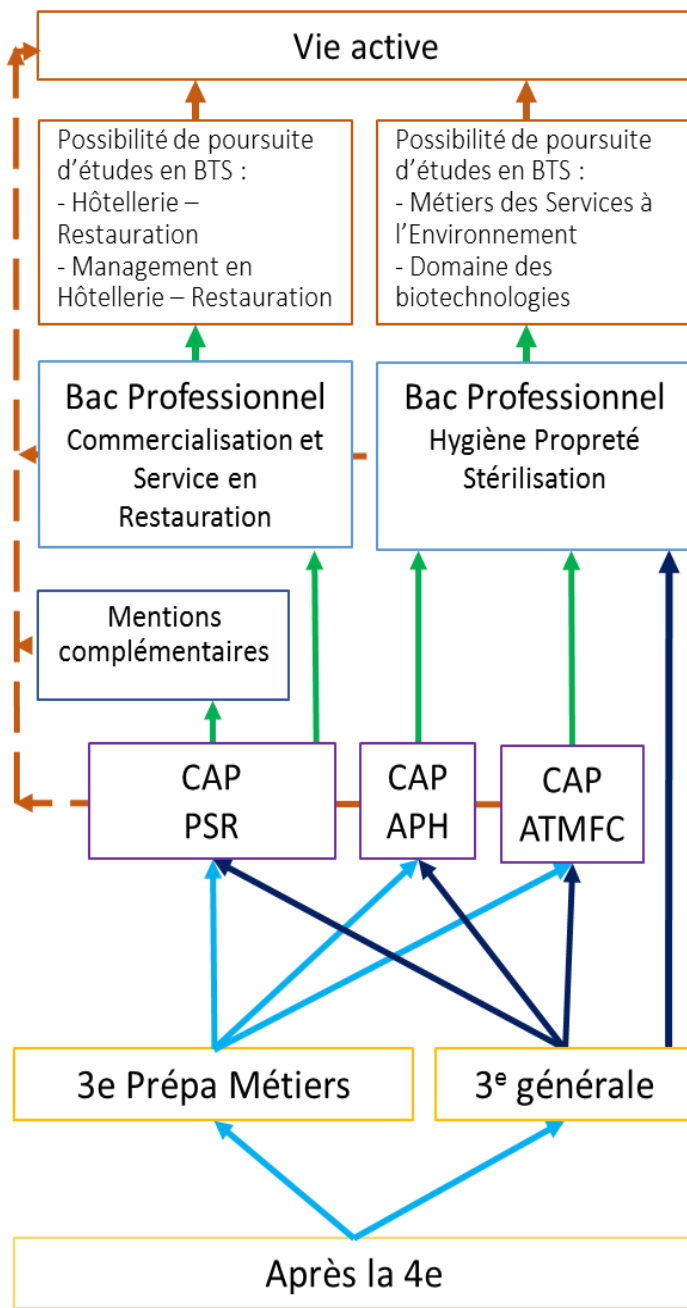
Vie active

Possibilité de poursuite d'études en BTS :
- Hôtellerie – Restauration
- Management en Hôtellerie – Restauration

Possibilité de poursuite d'études en BTS :
- Métiers des Services à l'Environnement
- Domaine des biotechnologies

Bac Professionnel
Commercialisation et Service en Restauration

Bac Professionnel
Hygiène Propreté Stérilisation

Mentions complémentaires

CAP
PSR

CAP
APH

CAP
ATMFC

3e Prépa Métiers

3$^{e}$ générale

Après la 4e